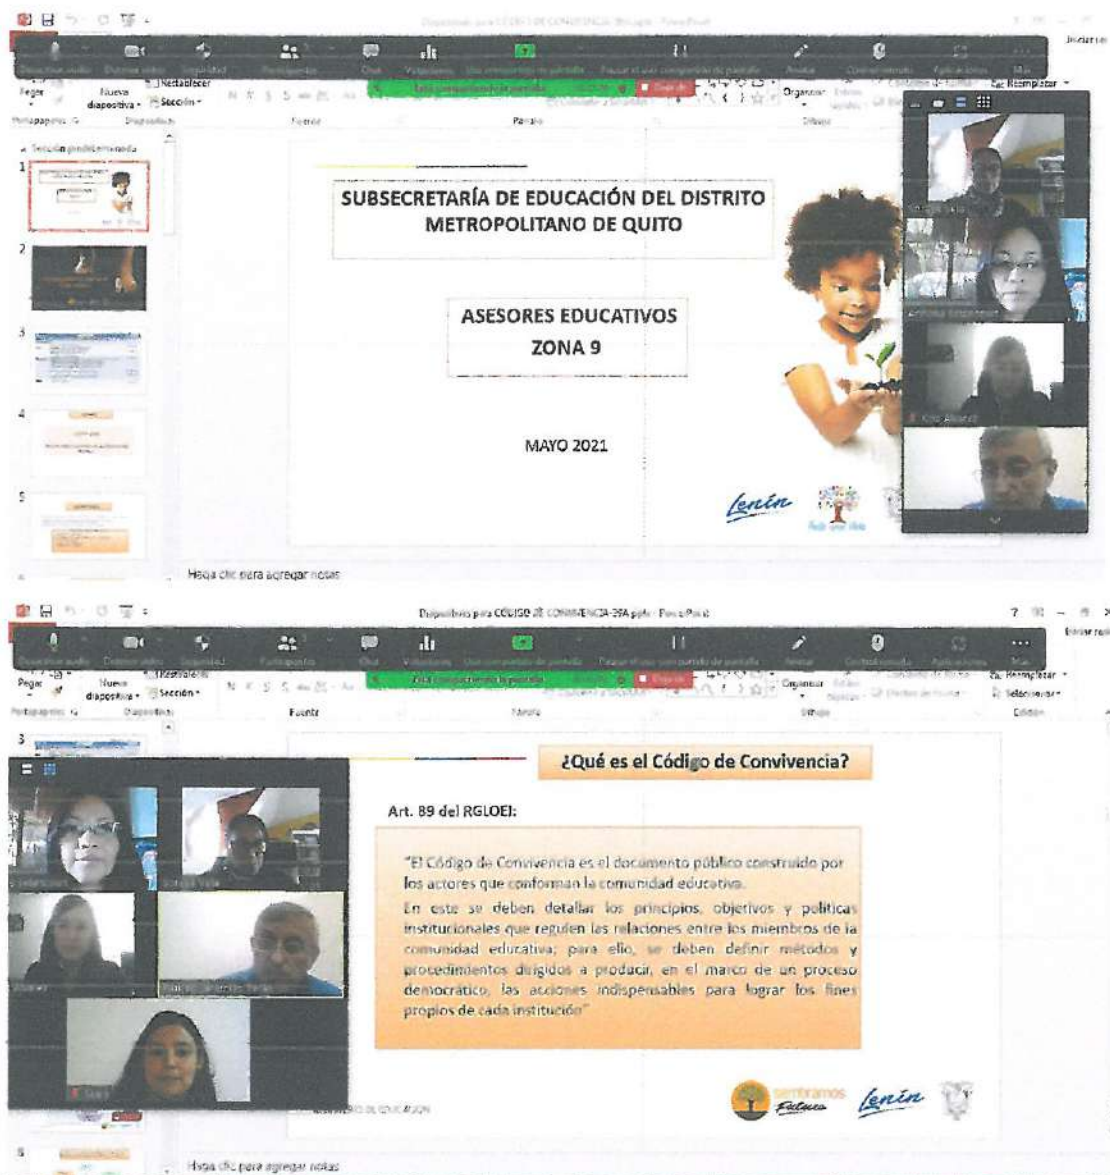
SUBSECRETARÍA DE EDUCACIÓN DEL DISTRITO METROPOLITANO DE QUITO

ASESORES EDUCATIVOS
ZONA 9

MAYO 2021

Lenín

Haga clic para agregar notas

Diapositivas para CÓDIGO DE CONVIVENCIA-29A.pptx - PowerPoint

Pegar
Nueva diapositiva
Restablecer
Sección
Portapapeles
Diapositivas
Fuente
Párrafo
Dibujo
Organizar
Reemplazar
Seleccionar
Edición

¿Qué es el Código de Convivencia?

Art. 89 del RGLOEI:

"El Código de Convivencia es el documento público construido por los actores que conforman la comunidad educativa.
En este se deben detallar los principios, objetivos y políticas institucionales que regulen las relaciones entre los miembros de la comunidad educativa; para ello, se deben definir métodos y procedimientos dirigidos a producir, en el marco de un proceso democrático, las acciones indispensables para lograr los fines propios de cada institución"

MINISTERIO DE EDUCACIÓN

sembramos Futuro
Lenín

Haga clic para agregar notas